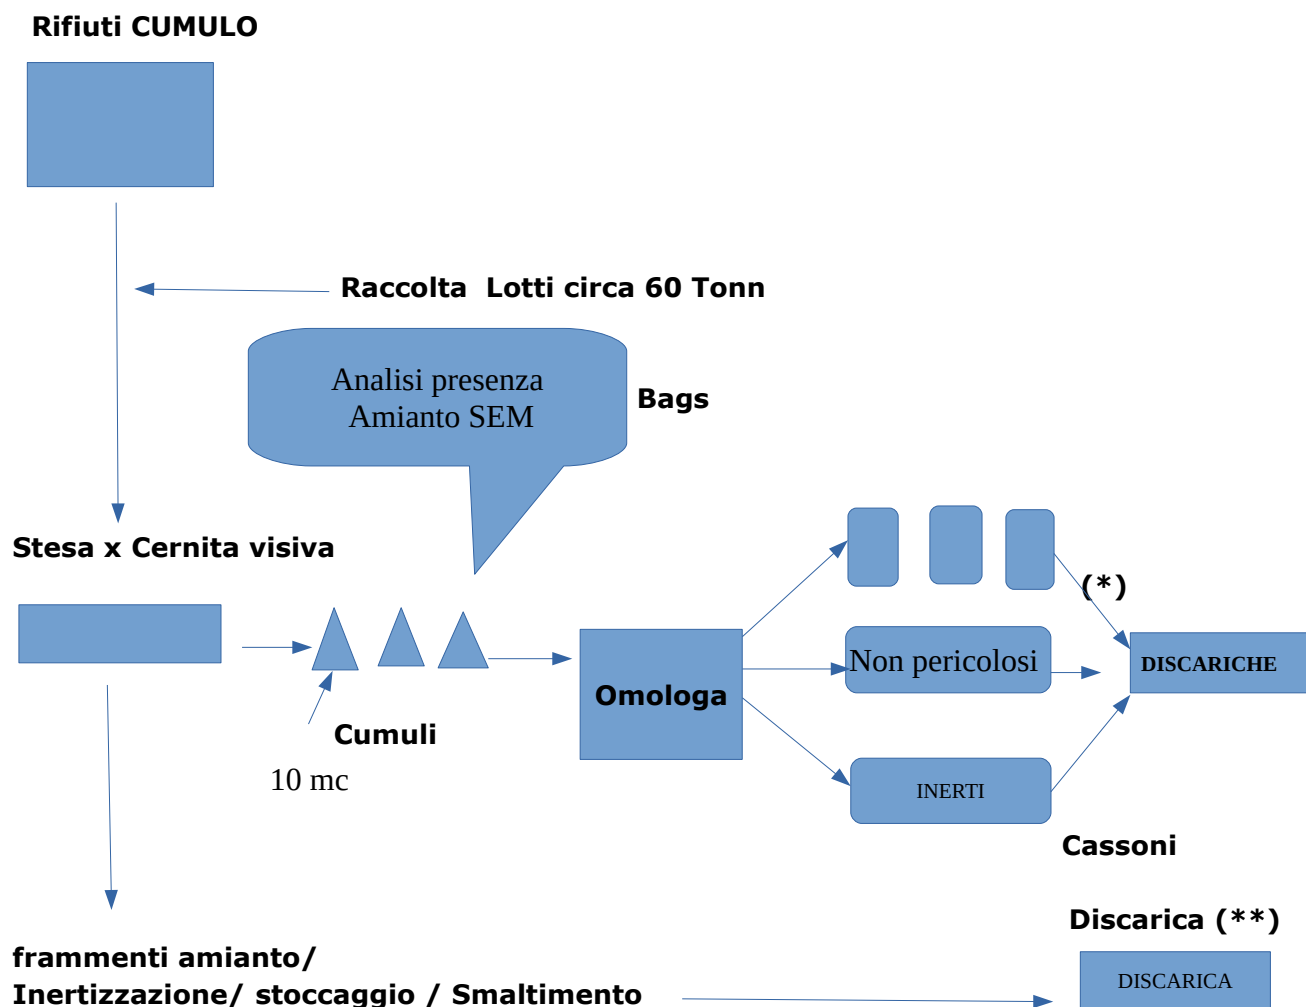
Rifiuti CUMULO

Raccolta  Lotti circa 60 Tonn

Analisi presenza Amianto SEM

Bags

Stesa x Cernita visiva

(*)

Non pericolosi

DISCARICHE

Omologa

Cumuli

10 mc

INERTI

Cassoni

Discarica (**)

frammenti amianto/
Inertizzazione/ stoccaggio / Smaltimento

DISCARICA